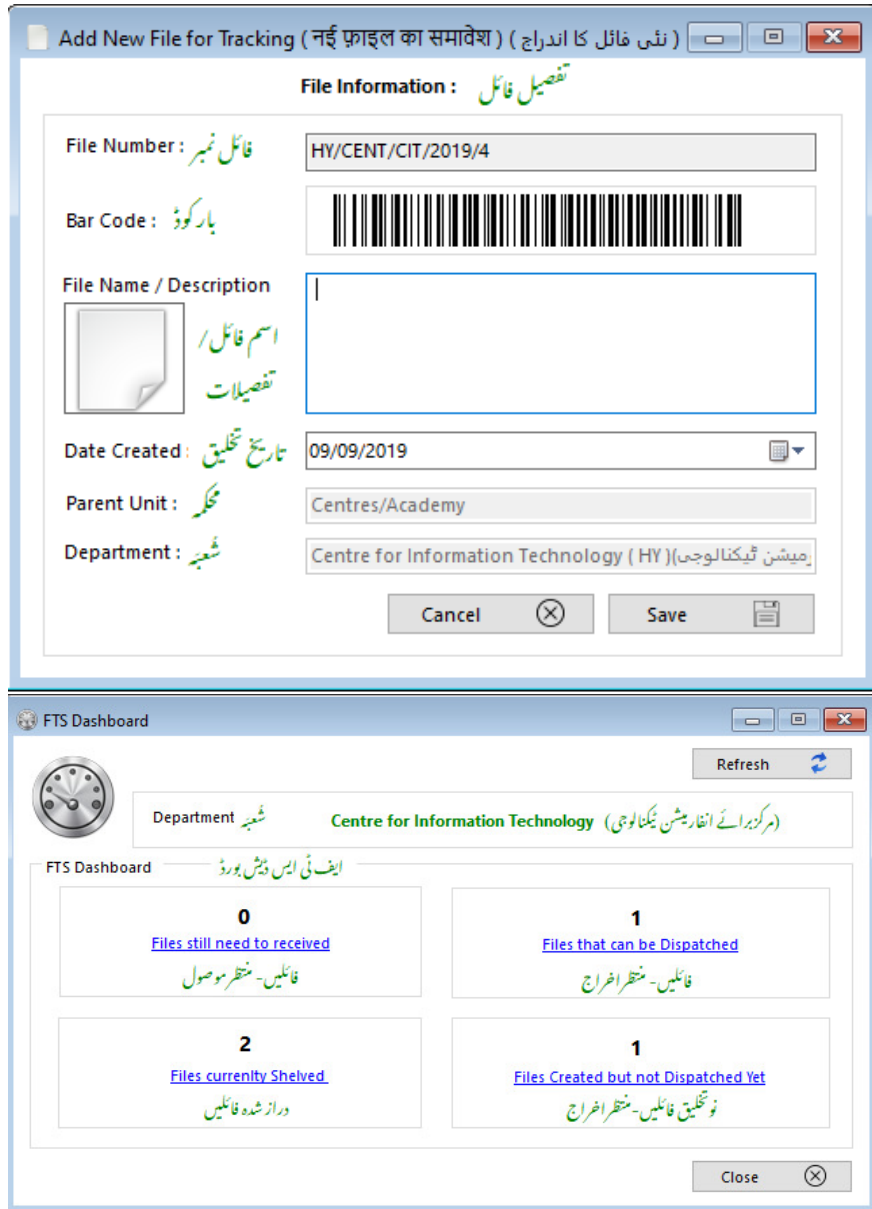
Add New File for Tracking ( नई फ़ाइल का समावेश ) ( نئی فائل کا اندراج )

File Information : تفصیل فائل

File Number : فائل نمبر
HY/CENT/CIT/2019/4

Bar Code : بار کوڈ

File Name / Description
اسم فائل / تفصیلات

Date Created : تاریخ تخلیق
09/09/2019

Parent Unit : محکمہ
Centres/Academy

Department : شعبہ
Centre for Information Technology ( HY )(میشن ٹیکنالوجی

Cancel
Save

FTS Dashboard

Refresh

Department شعبہ
Centre for Information Technology (مرکز برائے انفارمیشن ٹیکنالوجی)

FTS Dashboard ایف ٹی ایس ڈیش بورڈ

0
Files still need to received
فائلیں - منتظر موصول

1
Files that can be Dispatched
فائلیں - منتظر اخراج

2
Files currenlty Shelved
دراز شدہ فائلیں

1
Files Created but not Dispatched Yet
نو تخلیق فائلیں - منتظر اخراج

Close